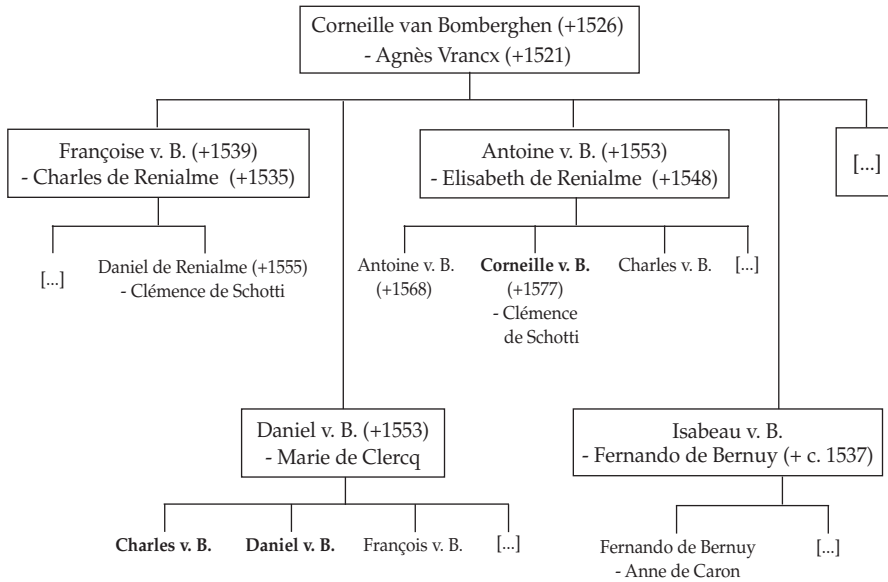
Corneille van Bomberghen (+1526)
- Agnès Vrancx (+1521)

Françoise v. B. (+1539)
- Charles de Renialme (+1535)

Antoine v. B. (+1553)
- Elisabeth de Renialme (+1548)

[...]

[...]

Daniel de Renialme (+1555)
- Clémence de Schotti

Antoine v. B. (+1568)

**Corneille v. B.** (+1577)
- Clémence de Schotti

Charles v. B.

[...]

Daniel v. B. (+1553)
- Marie de Clercq

Isabeau v. B.
- Fernando de Bernuy (+ c. 1537)

**Charles v. B.**

**Daniel v. B.**

François v. B.

[...]

Fernando de Bernuy
- Anne de Caron

[...]